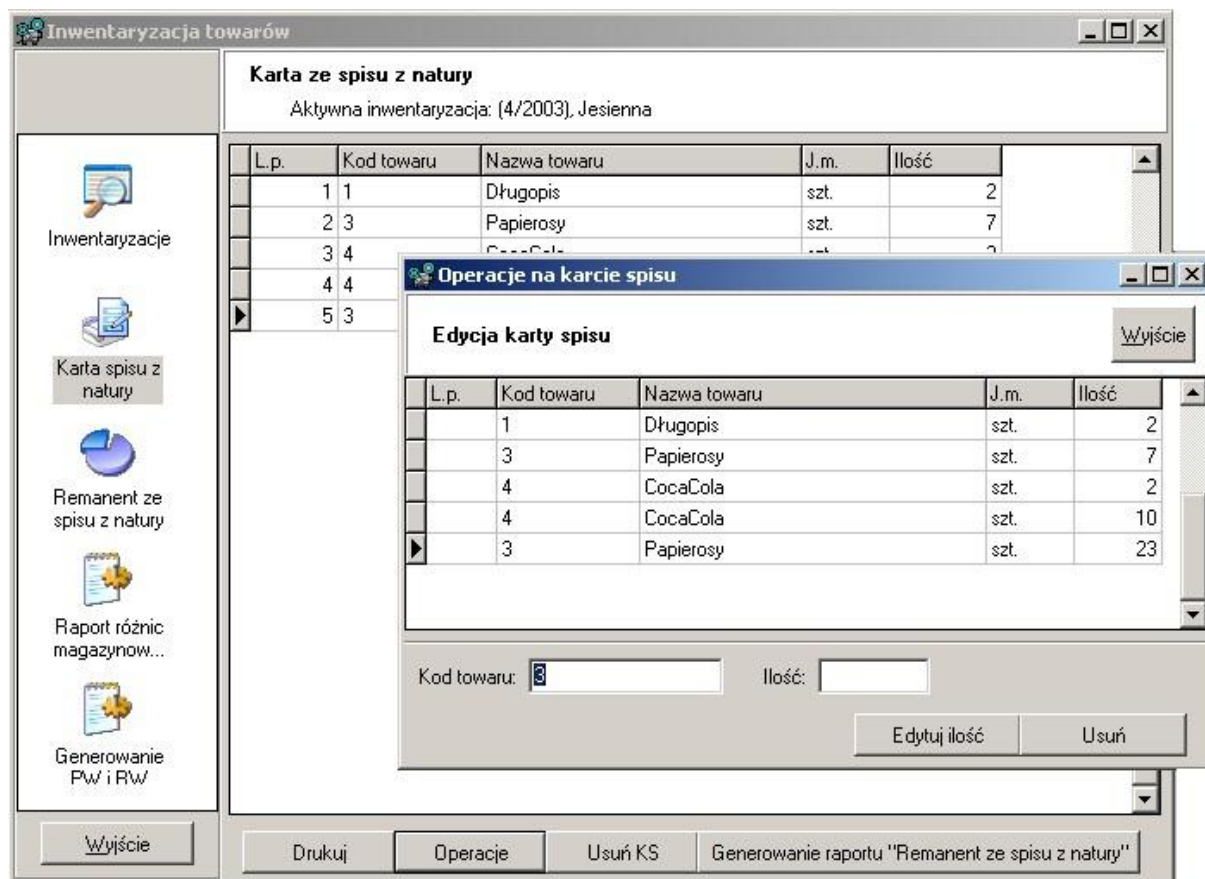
Inwentaryzacja towarów

Karta ze spisu z natury

Aktywna inwentaryzacja: (4/2003), Jesienna

Inwentaryzacje

Karta spisu z natury

Remanent ze spisu z natury

Raport różnic magazynow...

Generowanie PW i RW

Wyjście

| L.p. | Kod towaru | Nazwa towaru | J.m. | Ilość |
|---|---|---|---|---|
| 1 | 1 | Długopis | szt. | 2 |
| 2 | 3 | Papierosy | szt. | 7 |
| 3 | 4 | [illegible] | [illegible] | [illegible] |
| 4 | 4 | | | |
| 5 | 3 | | | |

Operacje na karcie spisu

Edycja karty spisu

Wyjście

| L.p. | Kod towaru | Nazwa towaru | J.m. | Ilość |
|---|---|---|---|---|
| | 1 | Długopis | szt. | 2 |
| | 3 | Papierosy | szt. | 7 |
| | 4 | CocaCola | szt. | 2 |
| | 4 | CocaCola | szt. | 10 |
| | 3 | Papierosy | szt. | 23 |

Kod towaru: 3

Ilość:

Edytuj ilość

Usuń

Drukuj

Operacje

Usuń KS

Generowanie raportu "Remanent ze spisu z natury"